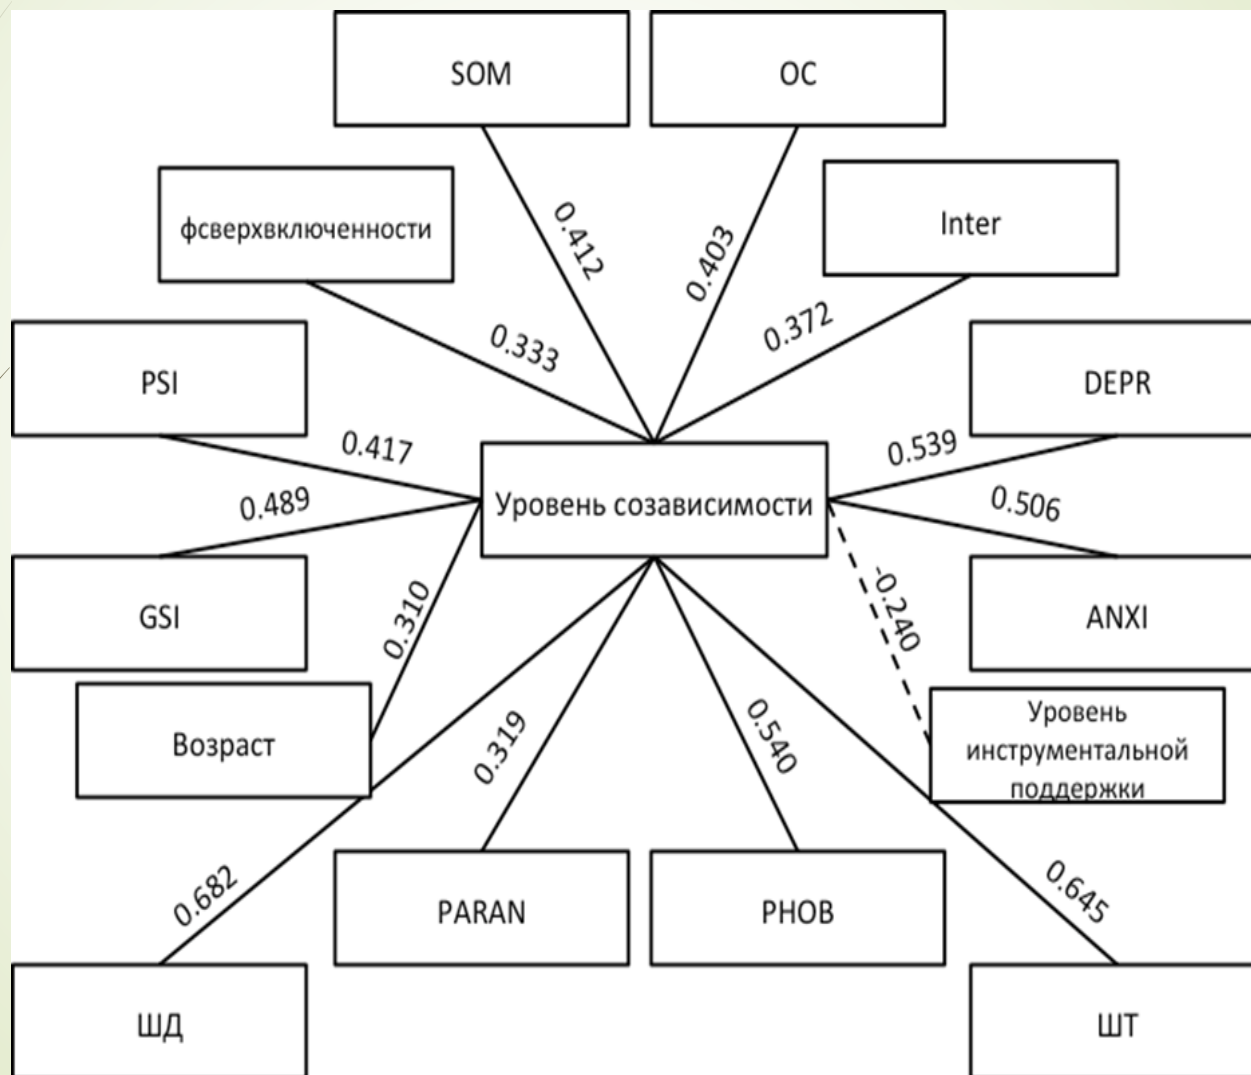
SOM

OC

фсверхвключенности

0.412

0.403

Inter

0.333

0.372

PSI

DEPR

0.417

0.539

Уровень созависимости

0.489

0.506

GSI

0.310

-0.240

ANXI

Возраст

0.319

0.540

Уровень инструментальной поддержки

0.682

PARAN

PHOB

0.645

ШД

ШТ